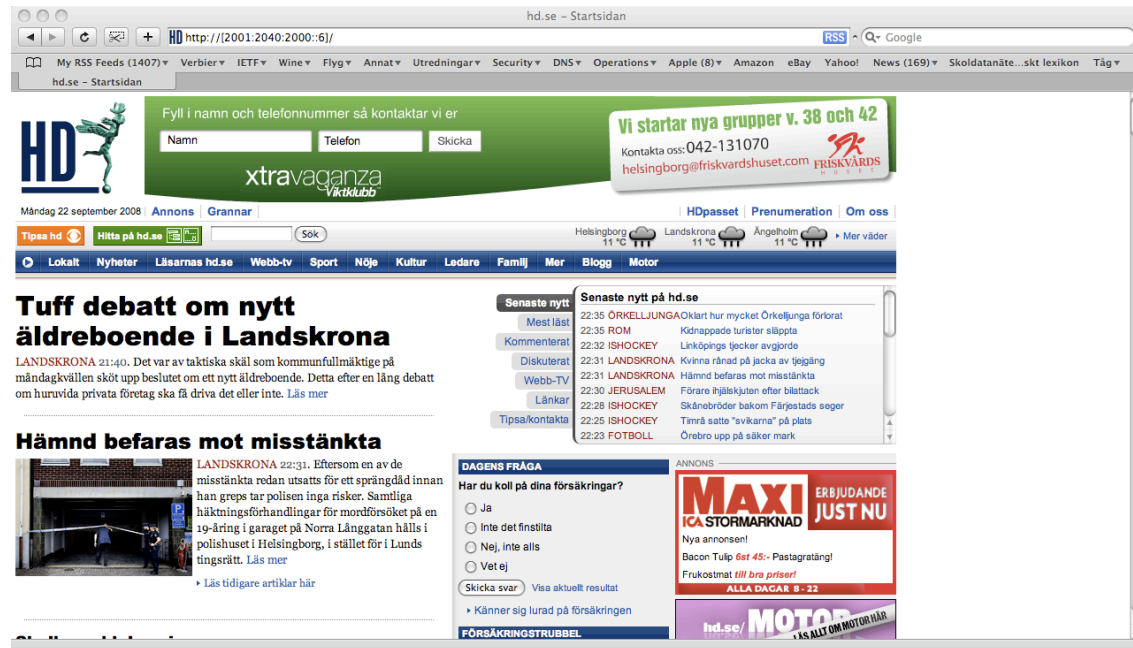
hd.se – Startsidan

HD http://[2001:2040:2000::6]/

RSS Google

My RSS Feeds (1407) Verbier IETF Wine Flyg Annat Utredningar Security DNS Operations Apple (8) Amazon eBay Yahoo! News (169) Skoldatanäte...skt lexikon Tåg

hd.se – Startsidan

HD

Fyll i namn och telefonnummer så kontaktar vi er

Namn Telefon Skicka

xtravaganza Viktklubb

Vi startar nya grupper v. 38 och 42

Kontakta oss: 042-131070

helsingborg@friskvardshuset.com

FRISKVÅRDS HUSET

Måndag 22 september 2008 | Annons | Grannar

HDpasset | Prenumeration | Om oss

Tipsa hd Hitta på hd.se Sök

Helsingborg 11 °C Landskrona 11 °C Ängelholm 11 °C Mer väder

Lokalt Nyheter Läsarnas hd.se Webb-tv Sport Nöje Kultur Ledare Familj Mer Blogg Motor

Tuff debatt om nytt äldreboende i Landskrona

LANDSKRONA 21:40. Det var av taktiska skäl som kommunfullmäktige på måndagkvällen sköt upp beslutet om ett nytt äldreboende. Detta efter en lång debatt om huruvida privata företag ska få driva det eller inte. Läs mer

Hämnd befaras mot misstänkta

LANDSKRONA 22:31. Eftersom en av de misstänkta redan utsatts för ett sprängdåd innan han greps tar polisen inga risker. Samtliga häktningsförhandlingar för mordförsöket på en 19-åring i garaget på Norra Långgatan hålls i polishuset i Helsingborg, i stället för i Lunds tingsrätt. Läs mer

Läs tidigare artiklar här

Senaste nytt
Mest läst
Kommenterat
Diskuterat
Webb-TV
Länkar
Tipsa/kontakta

Senaste nytt på hd.se

22:35 ÖRKELLJUNGA Oklart hur mycket Örkelljunga förlorat
22:35 ROM Kidnappade turister släppta
22:32 ISHOCKEY Linköpings tjecker avgjorde
22:31 LANDSKRONA Kvinna rånad på jacka av tjejgäng
22:31 LANDSKRONA Hämnd befaras mot misstänkta
22:30 JERUSALEM Förare ihjälskjuten efter bilattack
22:28 ISHOCKEY Skånebröder bakom Färjestads seger
22:25 ISHOCKEY Timrå satte "svikarna" på plats
22:23 FOTBOLL Örebro upp på säker mark

DAGENS FRÅGA
Har du koll på dina försäkringar?
Ja
Inte det finstilta
Nej, inte alls
Vet ej
Skicka svar Visa aktuellt resultat
Känner sig lurad på försäkringen

FÖRSÄKRINGSTRUBBEL

ANNONS
MAXI ICA STORMARKNAD
ERBJUDANDE JUST NU
Nya annonsen!
Bacon Tulip 6st 45:- Pastagratäng!
Frukostmat till bra priser!
ALLA DAGAR 8 - 22

hd.se/MOTOR LÄS ALLT OM MOTOR HÄR